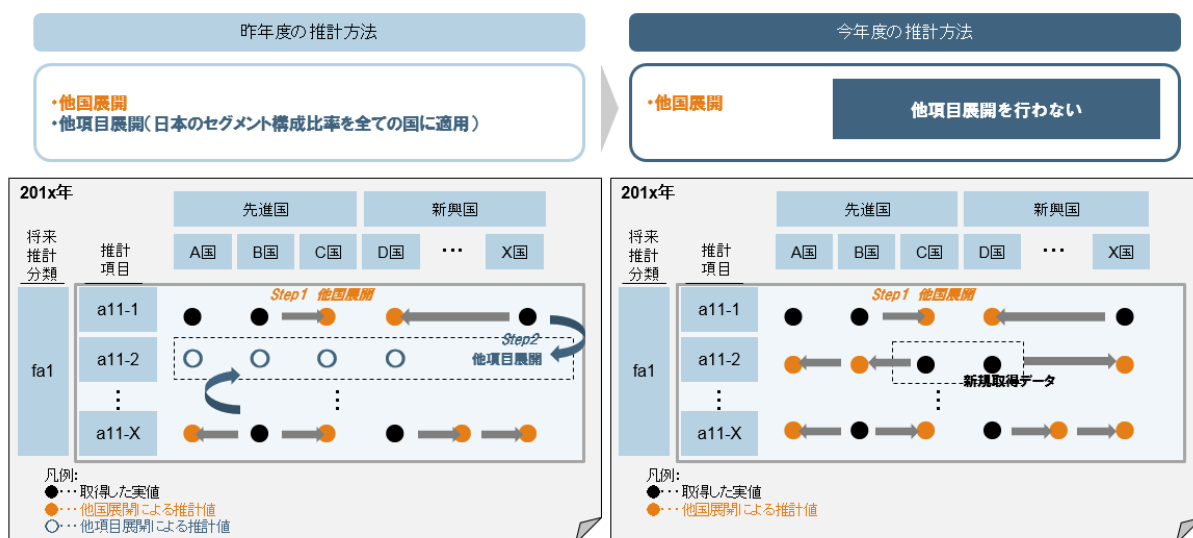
昨年度の推計方法

・他国展開
・他項目展開（日本のセグメント構成比率を全ての国に適用）

201x年

将来推計分類

推計項目

先進国

新興国

A国

B国

C国

D国

…

X国

fa1

a11-1

a11-2

⋮

a11-X

Step1 他国展開

Step2 他項目展開

⋮

凡例:
●・・・取得した実値
●・・・他国展開による推計値
○・・・他項目展開による推計値

今年度の推計方法

・他国展開

他項目展開を行わない

201x年

将来推計分類

推計項目

先進国

新興国

A国

B国

C国

D国

…

X国

fa1

a11-1

a11-2

⋮

a11-X

Step1 他国展開

新規取得データ

⋮

凡例:
●・・・取得した実値
●・・・他国展開による推計値